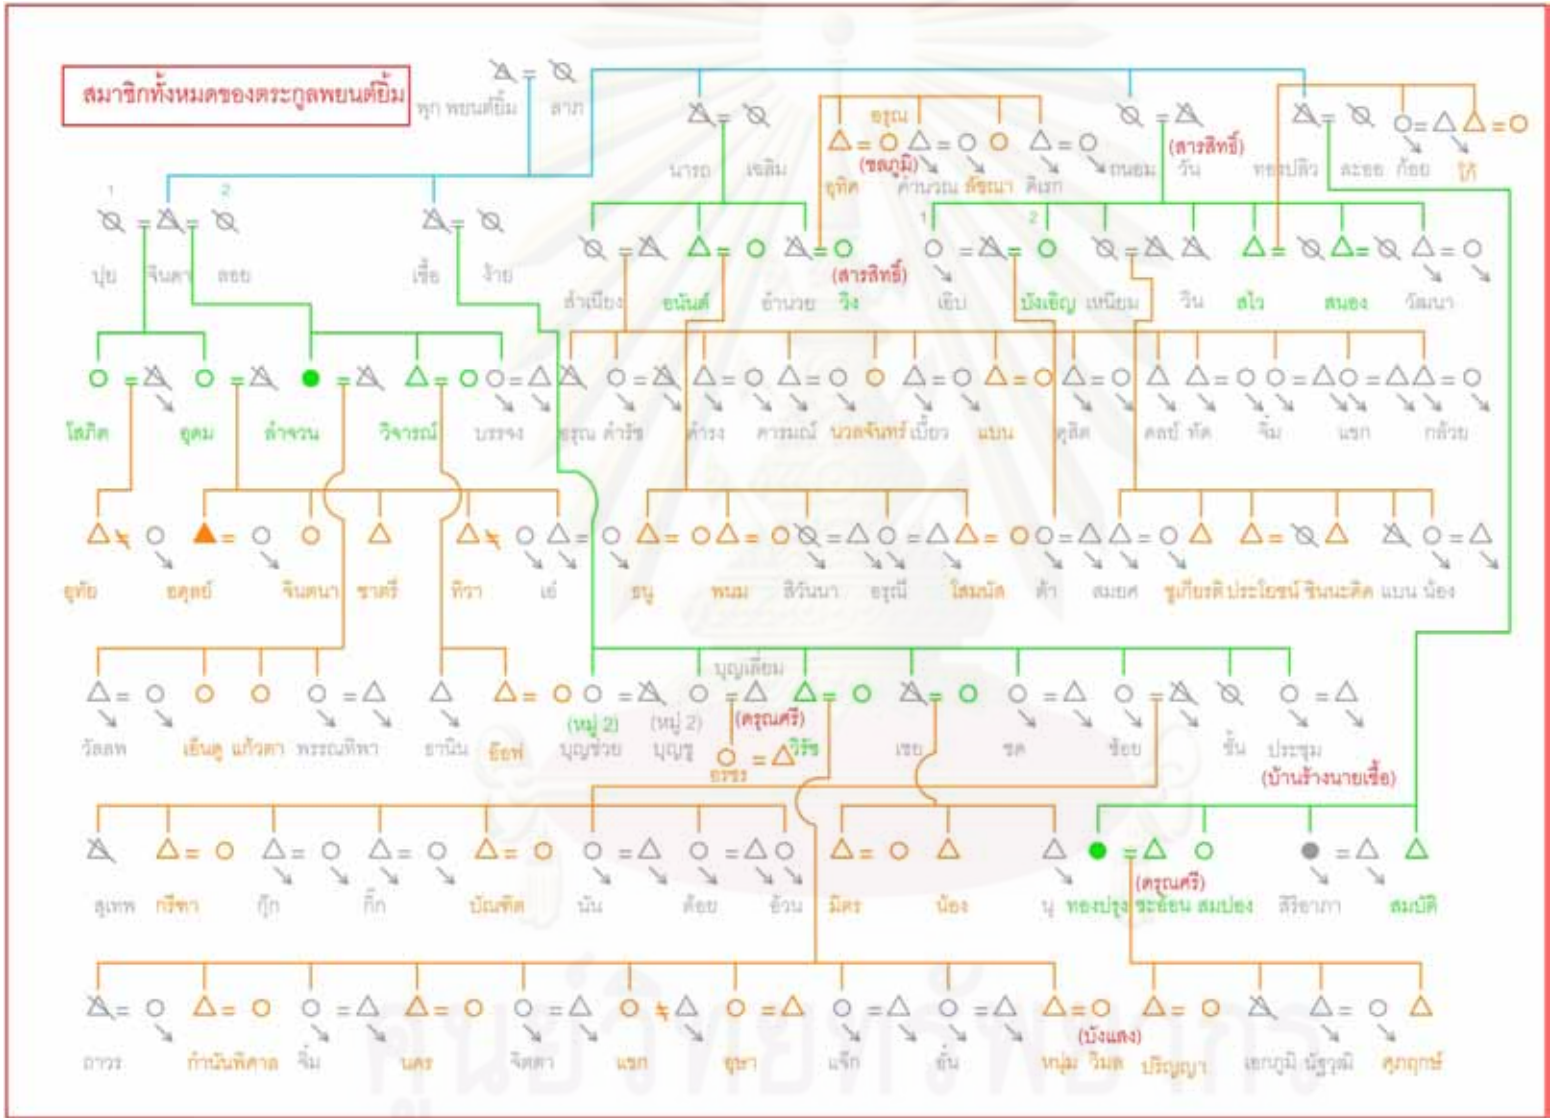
สมาชิกทั้งหมดของตระกูลพยนต์ยิ้ม

พุก พยนต์ยิ้ม สาภ

นารถ เจลิม

อรุณ

(ชลภูมิ)

อุทิศ คำนวณ ลัดนา ดิเรก

ถนอม

(สารสิทธิ์)

วัน

ทองปลิว ละออ ก้อย ใก้

1 2

ปุย จินดา ลออ

เชื้อ จ้าย

ลำเนียง อนันต์ อำนวย วิง

(สารสิทธิ์)

1 2

เอิบ บังเอิญ เหนียม วิน สไว สนอง วัฒนา

โสภิต อุดม ลำจวน วิจารณ์ บรรจง อรุณ คำรัช คำรง คารมณ์ นวลจันทร์ เนี้ยว แบบ ดุสิต คลบ์ หัด จิ้ม แยก กล้วย

อุทัย อดุลย์ จินดนา ราตรี ทิวา เอ่ สนู พนม สิวันนา อรุณี ใสมนัส ต้า สมยศ ชูเกียรติ ประโยชน์ ชินนะคิด แบน น้อง

บุญเลี่ยม

วัลลพ เอ็นดู แก้วตา พรรณทิพา ยานิน อ๊อฟ

(หมู่ 2) บุญช่วย

(หมู่ 2) บุญรู

(ครุณศรี)

วิรัช

อรรร

เชย ชด ช้อย ชั้น ประชุม

(บ้านร้างนายเชื้อ)

สุเทพ กริชา กู๊ก กิ๊ก บัณฑิต นัน ต้อย อ้วน มิตร น้อง นุ ทองปรุง

(ครุณศรี)

ระอ้อน สมปอง สิริยาภา สมบัติ

ถาวร กำนันพิศาล จิ๋ม นคร จิตตา แยก อุษา แจ๊ก ชั้น หนุ่ม

(บังแสง)

วิมล ปริญญา เยาภูมิ นัฐวุฒิ ศุภฤกษ์